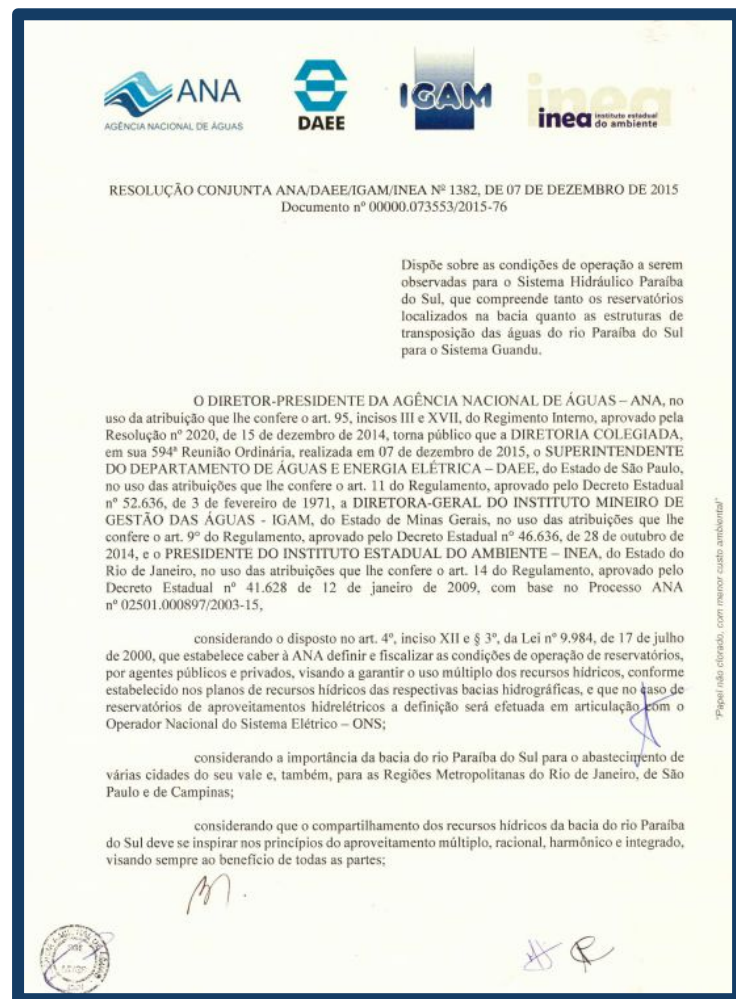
ANA
AGÊNCIA NACIONAL DE ÁGUAS

DAEE

IGAM

inea instituto estadual do ambiente

RESOLUÇÃO CONJUNTA ANA/DAEE/IGAM/INEA Nº 1382, DE 07 DE DEZEMBRO DE 2015
Documento nº 00000.073553/2015-76

Dispõe sobre as condições de operação a serem observadas para o Sistema Hidráulico Paraíba do Sul, que compreende tanto os reservatórios localizados na bacia quanto as estruturas de transposição das águas do rio Paraíba do Sul para o Sistema Guandu.

O DIRETOR-PRESIDENTE DA AGÊNCIA NACIONAL DE ÁGUAS – ANA, no uso da atribuição que lhe confere o art. 95, incisos III e XVII, do Regimento Interno, aprovado pela Resolução nº 2020, de 15 de dezembro de 2014, torna público que a DIRETORIA COLEGIADA, em sua 594ª Reunião Ordinária, realizada em 07 de dezembro de 2015, o SUPERINTENDENTE DO DEPARTAMENTO DE ÁGUAS E ENERGIA ELÉTRICA – DAEE, do Estado de São Paulo, no uso das atribuições que lhe confere o art. 11 do Regulamento, aprovado pelo Decreto Estadual nº 52.636, de 3 de fevereiro de 1971, a DIRETORA-GERAL DO INSTITUTO MINEIRO DE GESTÃO DAS ÁGUAS - IGAM, do Estado de Minas Gerais, no uso das atribuições que lhe confere o art. 9º do Regulamento, aprovado pelo Decreto Estadual nº 46.636, de 28 de outubro de 2014, e o PRESIDENTE DO INSTITUTO ESTADUAL DO AMBIENTE – INEA, do Estado do Rio de Janeiro, no uso das atribuições que lhe confere o art. 14 do Regulamento, aprovado pelo Decreto Estadual nº 41.628 de 12 de janeiro de 2009, com base no Processo ANA nº 02501.000897/2003-15,

considerando o disposto no art. 4º, inciso XII e § 3º, da Lei nº 9.984, de 17 de julho de 2000, que estabelece caber à ANA definir e fiscalizar as condições de operação de reservatórios, por agentes públicos e privados, visando a garantir o uso múltiplo dos recursos hídricos, conforme estabelecido nos planos de recursos hídricos das respectivas bacias hidrográficas, e que no caso de reservatórios de aproveitamentos hidrelétricos a definição será efetuada em articulação com o Operador Nacional do Sistema Elétrico – ONS;

considerando a importância da bacia do rio Paraíba do Sul para o abastecimento de várias cidades do seu vale e, também, para as Regiões Metropolitanas do Rio de Janeiro, de São Paulo e de Campinas;

considerando que o compartilhamento dos recursos hídricos da bacia do rio Paraíba do Sul deve se inspirar nos princípios do aproveitamento múltiplo, racional, harmônico e integrado, visando sempre ao benefício de todas as partes;

"Papel não clorado, com menor custo ambiental"